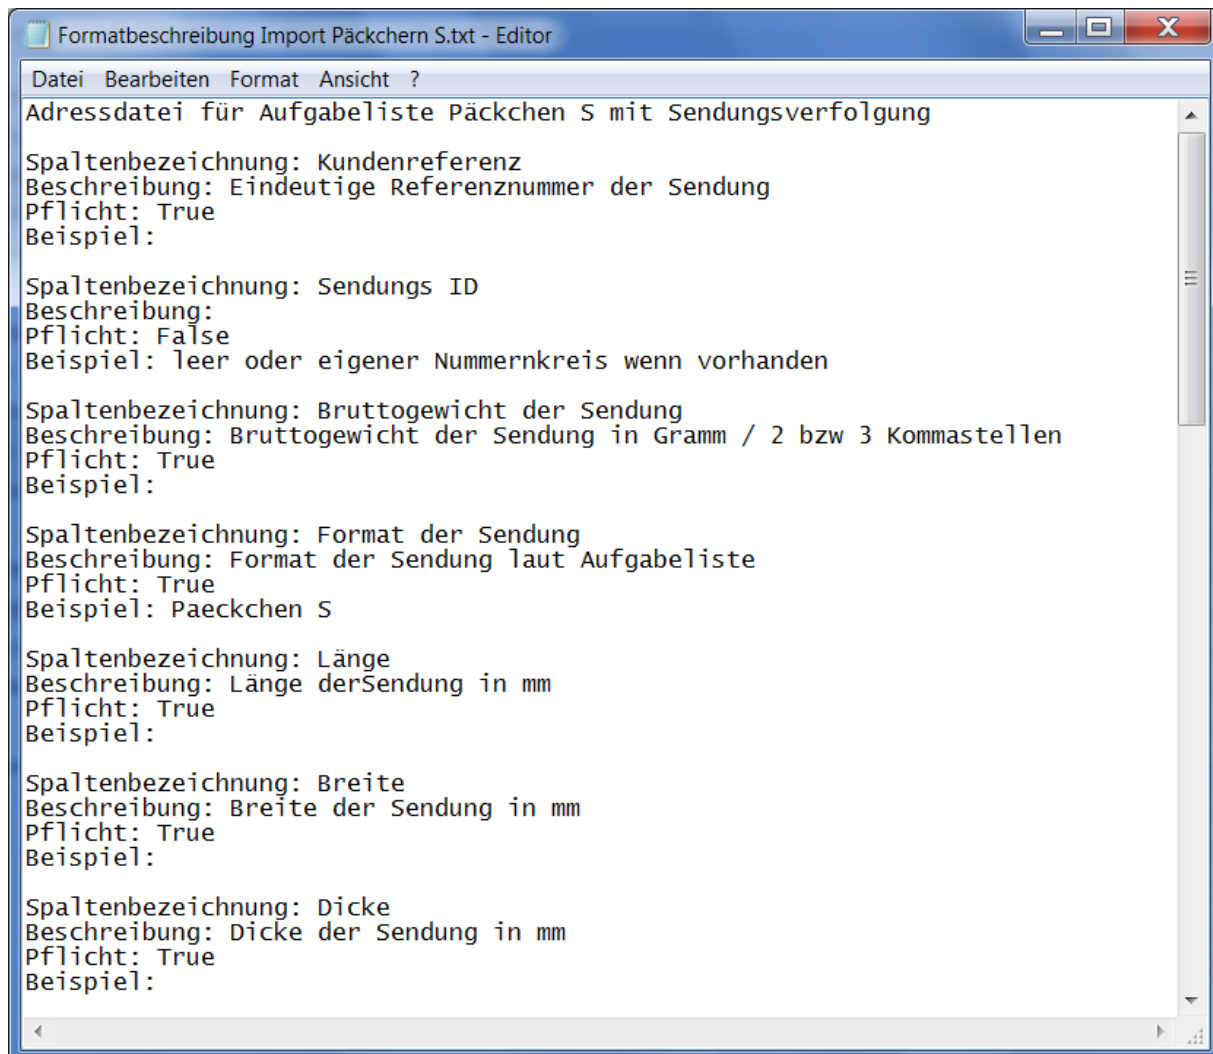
Formatbeschreibung Import Päckchern S.txt - Editor

Datei Bearbeiten Format Ansicht ?

Adressdatei für Aufgabeliste Päckchen S mit Sendungsverfolgung

Spaltenbezeichnung: Kundenreferenz
Beschreibung: Eindeutige Referenznummer der Sendung
Pflicht: True
Beispiel:

Spaltenbezeichnung: Sendungs ID
Beschreibung:
Pflicht: False
Beispiel: leer oder eigener Nummernkreis wenn vorhanden

Spaltenbezeichnung: Bruttogewicht der Sendung
Beschreibung: Bruttogewicht der Sendung in Gramm / 2 bzw 3 Kommastellen
Pflicht: True
Beispiel:

Spaltenbezeichnung: Format der Sendung
Beschreibung: Format der Sendung laut Aufgabeliste
Pflicht: True
Beispiel: Paeckchen S

Spaltenbezeichnung: Länge
Beschreibung: Länge derSendung in mm
Pflicht: True
Beispiel:

Spaltenbezeichnung: Breite
Beschreibung: Breite der Sendung in mm
Pflicht: True
Beispiel:

Spaltenbezeichnung: Dicke
Beschreibung: Dicke der Sendung in mm
Pflicht: True
Beispiel: